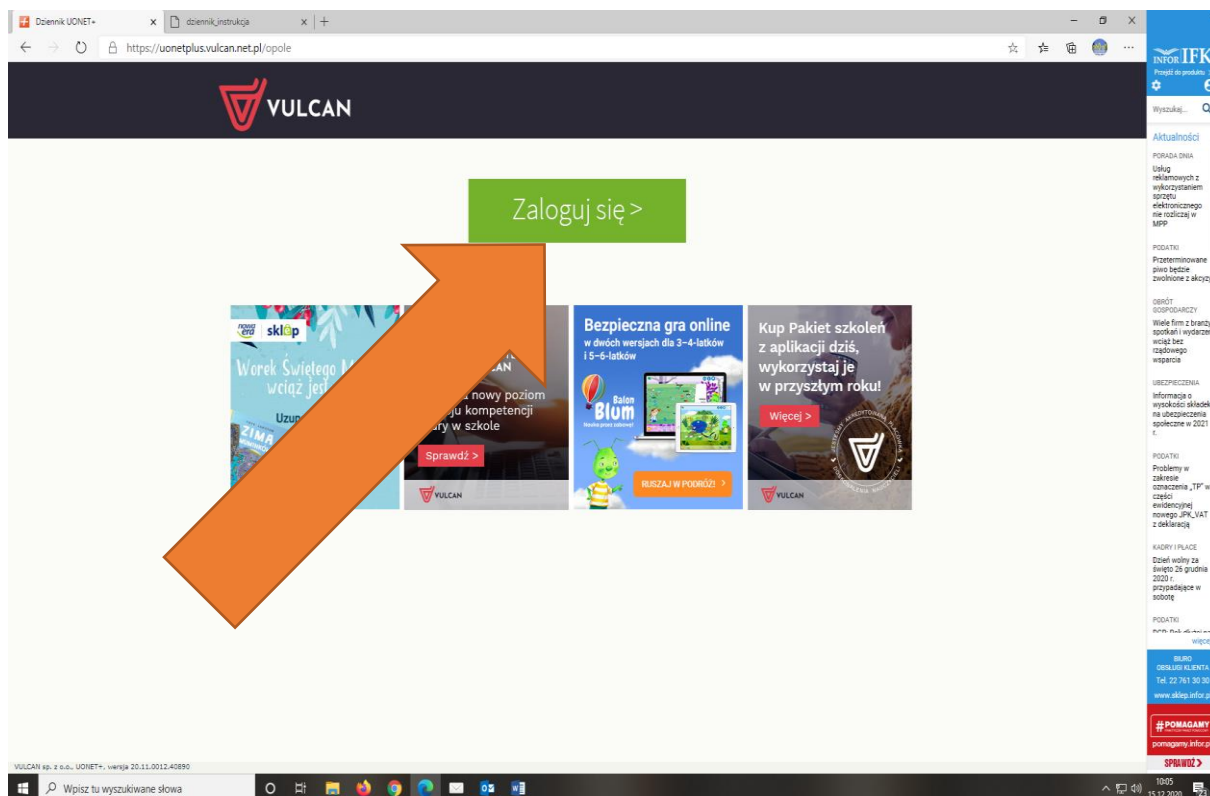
Dziennik UONET+ × dziennik_instrukcja × +

https://uonetplus.vulcan.net.pl/opole

VULCAN

Zaloguj się >

nowa era sklep
Worek Świętego M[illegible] wciąż jest
Uzup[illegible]
ZIMA

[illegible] nowy poziom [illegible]ju kompetencji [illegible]ry w szkole
Sprawdź >
VULCAN

Bezpieczna gra online
w dwóch wersjach dla 3–4-latków i 5–6-latków
Balon Blum
RUSZAJ W PODRÓŻ! >

Kup Pakiet szkoleń z aplikacji dziś, wykorzystaj je w przyszłym roku!
Więcej >
VULCAN

VULCAN sp. z o.o., UONET+, wersja 20.11.0012.40890

INFOR IFK
Przejdź do produktu
Wyszukaj...
Aktualności
PORADA DNIA
Usług reklamowych z wykorzystaniem sprzętu elektronicznego nie rozliczaj w MPP
PODATKI
Przeterminowane piwo będzie zwolnione z akcyz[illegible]
OBRÓT GOSPODARCZY
Wiele firm z branż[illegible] spotkań i wydarzeń wciąż bez rządowego wsparcia
UBEZPIECZENIA
Informacja o wysokości składek na ubezpieczenia społeczne w 2021 r.
PODATKI
Problemy w zakresie oznaczenia „TP" w części ewidencyjnej nowego JPK_VAT z deklaracją
KADRY I PŁACE
Dzień wolny za święto 26 grudnia 2020 r. przypadające w sobotę
PODATKI
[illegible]
więce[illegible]
BIURO OBSŁUGI KLIENTA
Tel. 22 761 30 30
www.sklep.infor.p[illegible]
#POMAGAMY
pomagamy.infor.p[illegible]
SPRAWDŹ >

Wpisz tu wyszukiwane słowa
10:05
15.12.2020